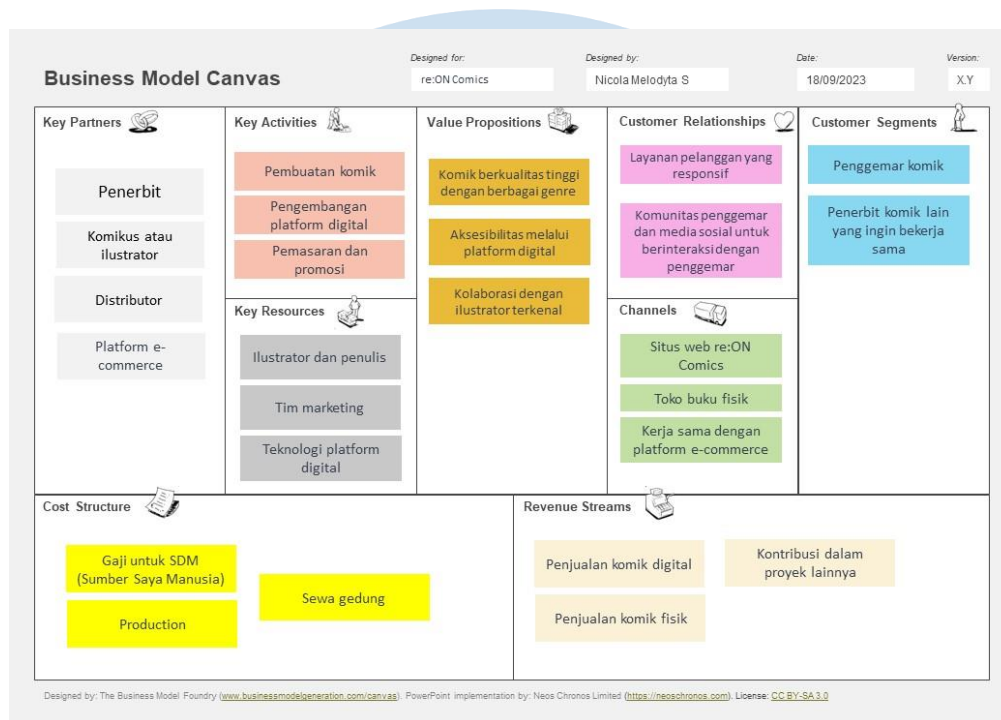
Business Model Canvas

Designed for:
re:ON Comics

Designed by:
Nicola Melodyta S

Date:
18/09/2023

Version:
X.Y

Key Partners

Penerbit

Komikus atau ilustrator

Distributor

Platform e-commerce

Key Activities

Pembuatan komik

Pengembangan platform digital

Pemasaran dan promosi

Key Resources

Ilustrator dan penulis

Tim marketing

Teknologi platform digital

Value Propositions

Komik berkualitas tinggi dengan berbagai genre

Aksesibilitas melalui platform digital

Kolaborasi dengan ilustrator terkenal

Customer Relationships

Layanan pelanggan yang responsif

Komunitas penggemar dan media sosial untuk berinteraksi dengan penggemar

Channels

Situs web re:ON Comics

Toko buku fisik

Kerja sama dengan platform e-commerce

Customer Segments

Penggemar komik

Penerbit komik lain yang ingin bekerja sama

Cost Structure

Gaji untuk SDM (Sumber Saya Manusia)

Production

Sewa gedung

Revenue Streams

Penjualan komik digital

Penjualan komik fisik

Kontribusi dalam proyek lainnya

Designed by: The Business Model Foundry (www.businessmodelgeneration.com/canvas). PowerPoint implementation by: Neos Chronos Limited (https://neoschronos.com). License: CC BY-SA 3.0